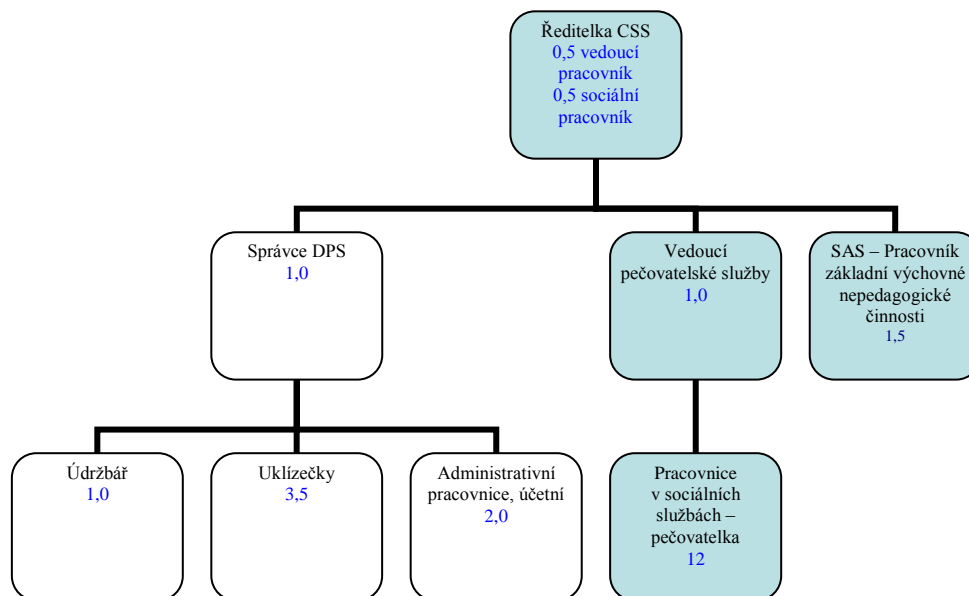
Ředitelka CSS
0,5 vedoucí pracovník
0,5 sociální pracovník

Správce DPS
1,0

Vedoucí pečovatelské služby
1,0

SAS – Pracovník základní výchovné nepedagogické činnosti
1,5

Údržbář
1,0

Uklízečky
3,5

Administrativní pracovnice, účetní
2,0

Pracovnice v sociálních službách – pečovatelka
12